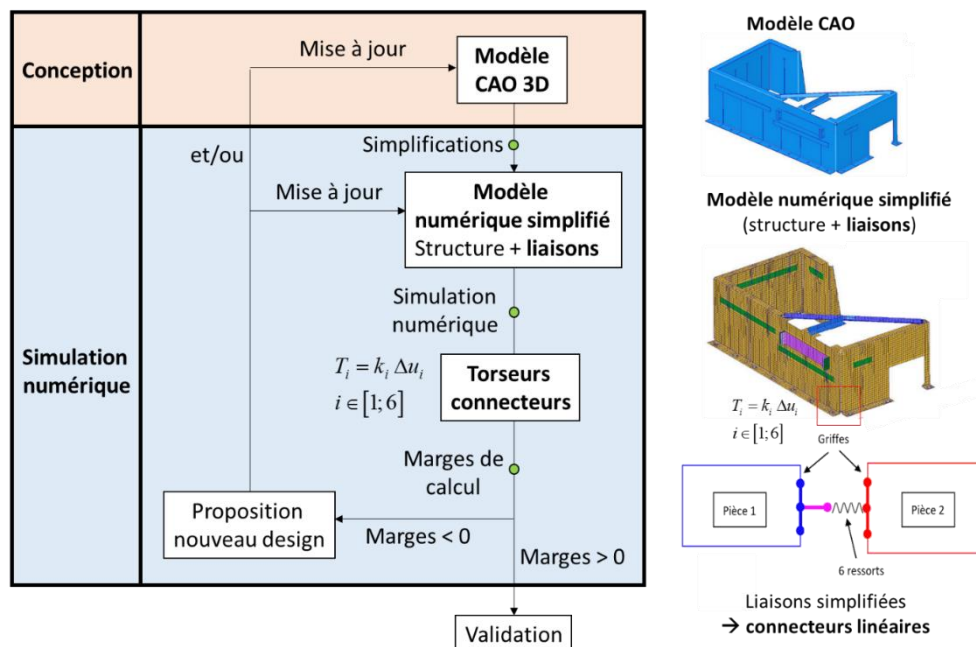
Conception

Mise à jour

Modèle CAO 3D

Simplifications

et/ou

Mise à jour

Modèle numérique simplifié Structure + liaisons

Simulation numérique

Simulation numérique

$T_i = k_i \Delta u_i$
$i \in [1;6]$

Torseurs connecteurs

Marges de calcul

Proposition nouveau design

Marges < 0

Marges > 0

Validation

Modèle CAO

Modèle numérique simplifié (structure + liaisons)

$T_i = k_i \Delta u_i$
$i \in [1;6]$

Griffes

Pièce 1

Pièce 2

6 ressorts

Liaisons simplifiées
→ connecteurs linéaires